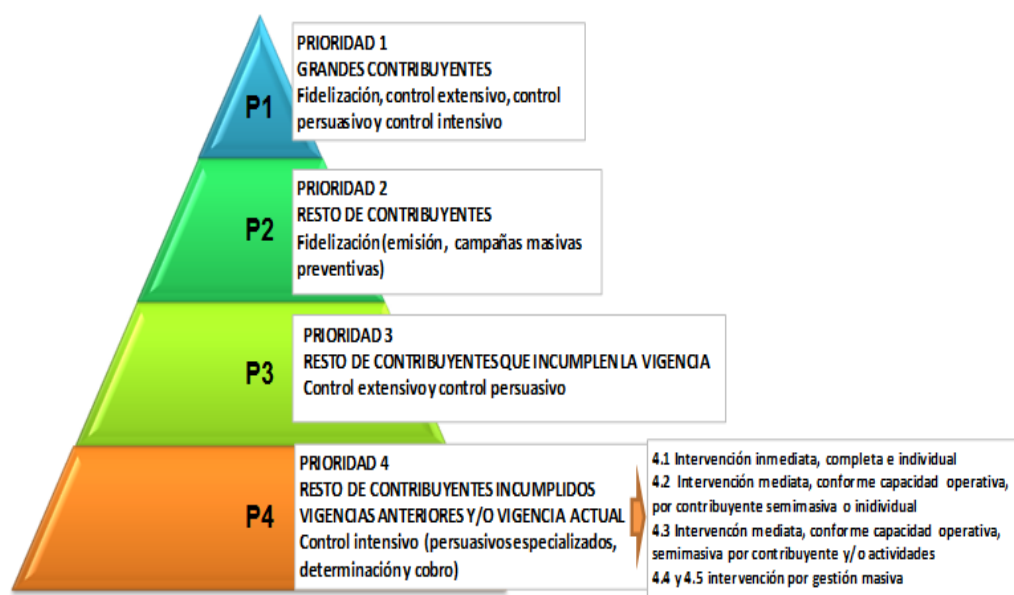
P1

PRIORIDAD 1
GRANDES CONTRIBUYENTES
Fidelización, control extensivo, control persuasivo y control intensivo

P2

PRIORIDAD 2
RESTO DE CONTRIBUYENTES
Fidelización (emisión, campañas masivas preventivas)

P3

PRIORIDAD 3
RESTO DE CONTRIBUYENTES QUE INCUMPLEN LA VIGENCIA
Control extensivo y control persuasivo

P4

PRIORIDAD 4
RESTO DE CONTRIBUYENTES INCUMPLIDOS VIGENCIAS ANTERIORES Y/O VIGENCIA ACTUAL
Control intensivo (persuasivos especializados, determinación y cobro)

4.1 Intervención inmediata, completa e individual
4.2 Intervención mediata, conforme capacidad operativa, por contribuyente semimasiva o inidividual
4.3 Intervencón mediata, conforme capacidad operativa, semimasiva por contribuyente y/o actividades
4.4 y 4.5 intervención por gestión masiva